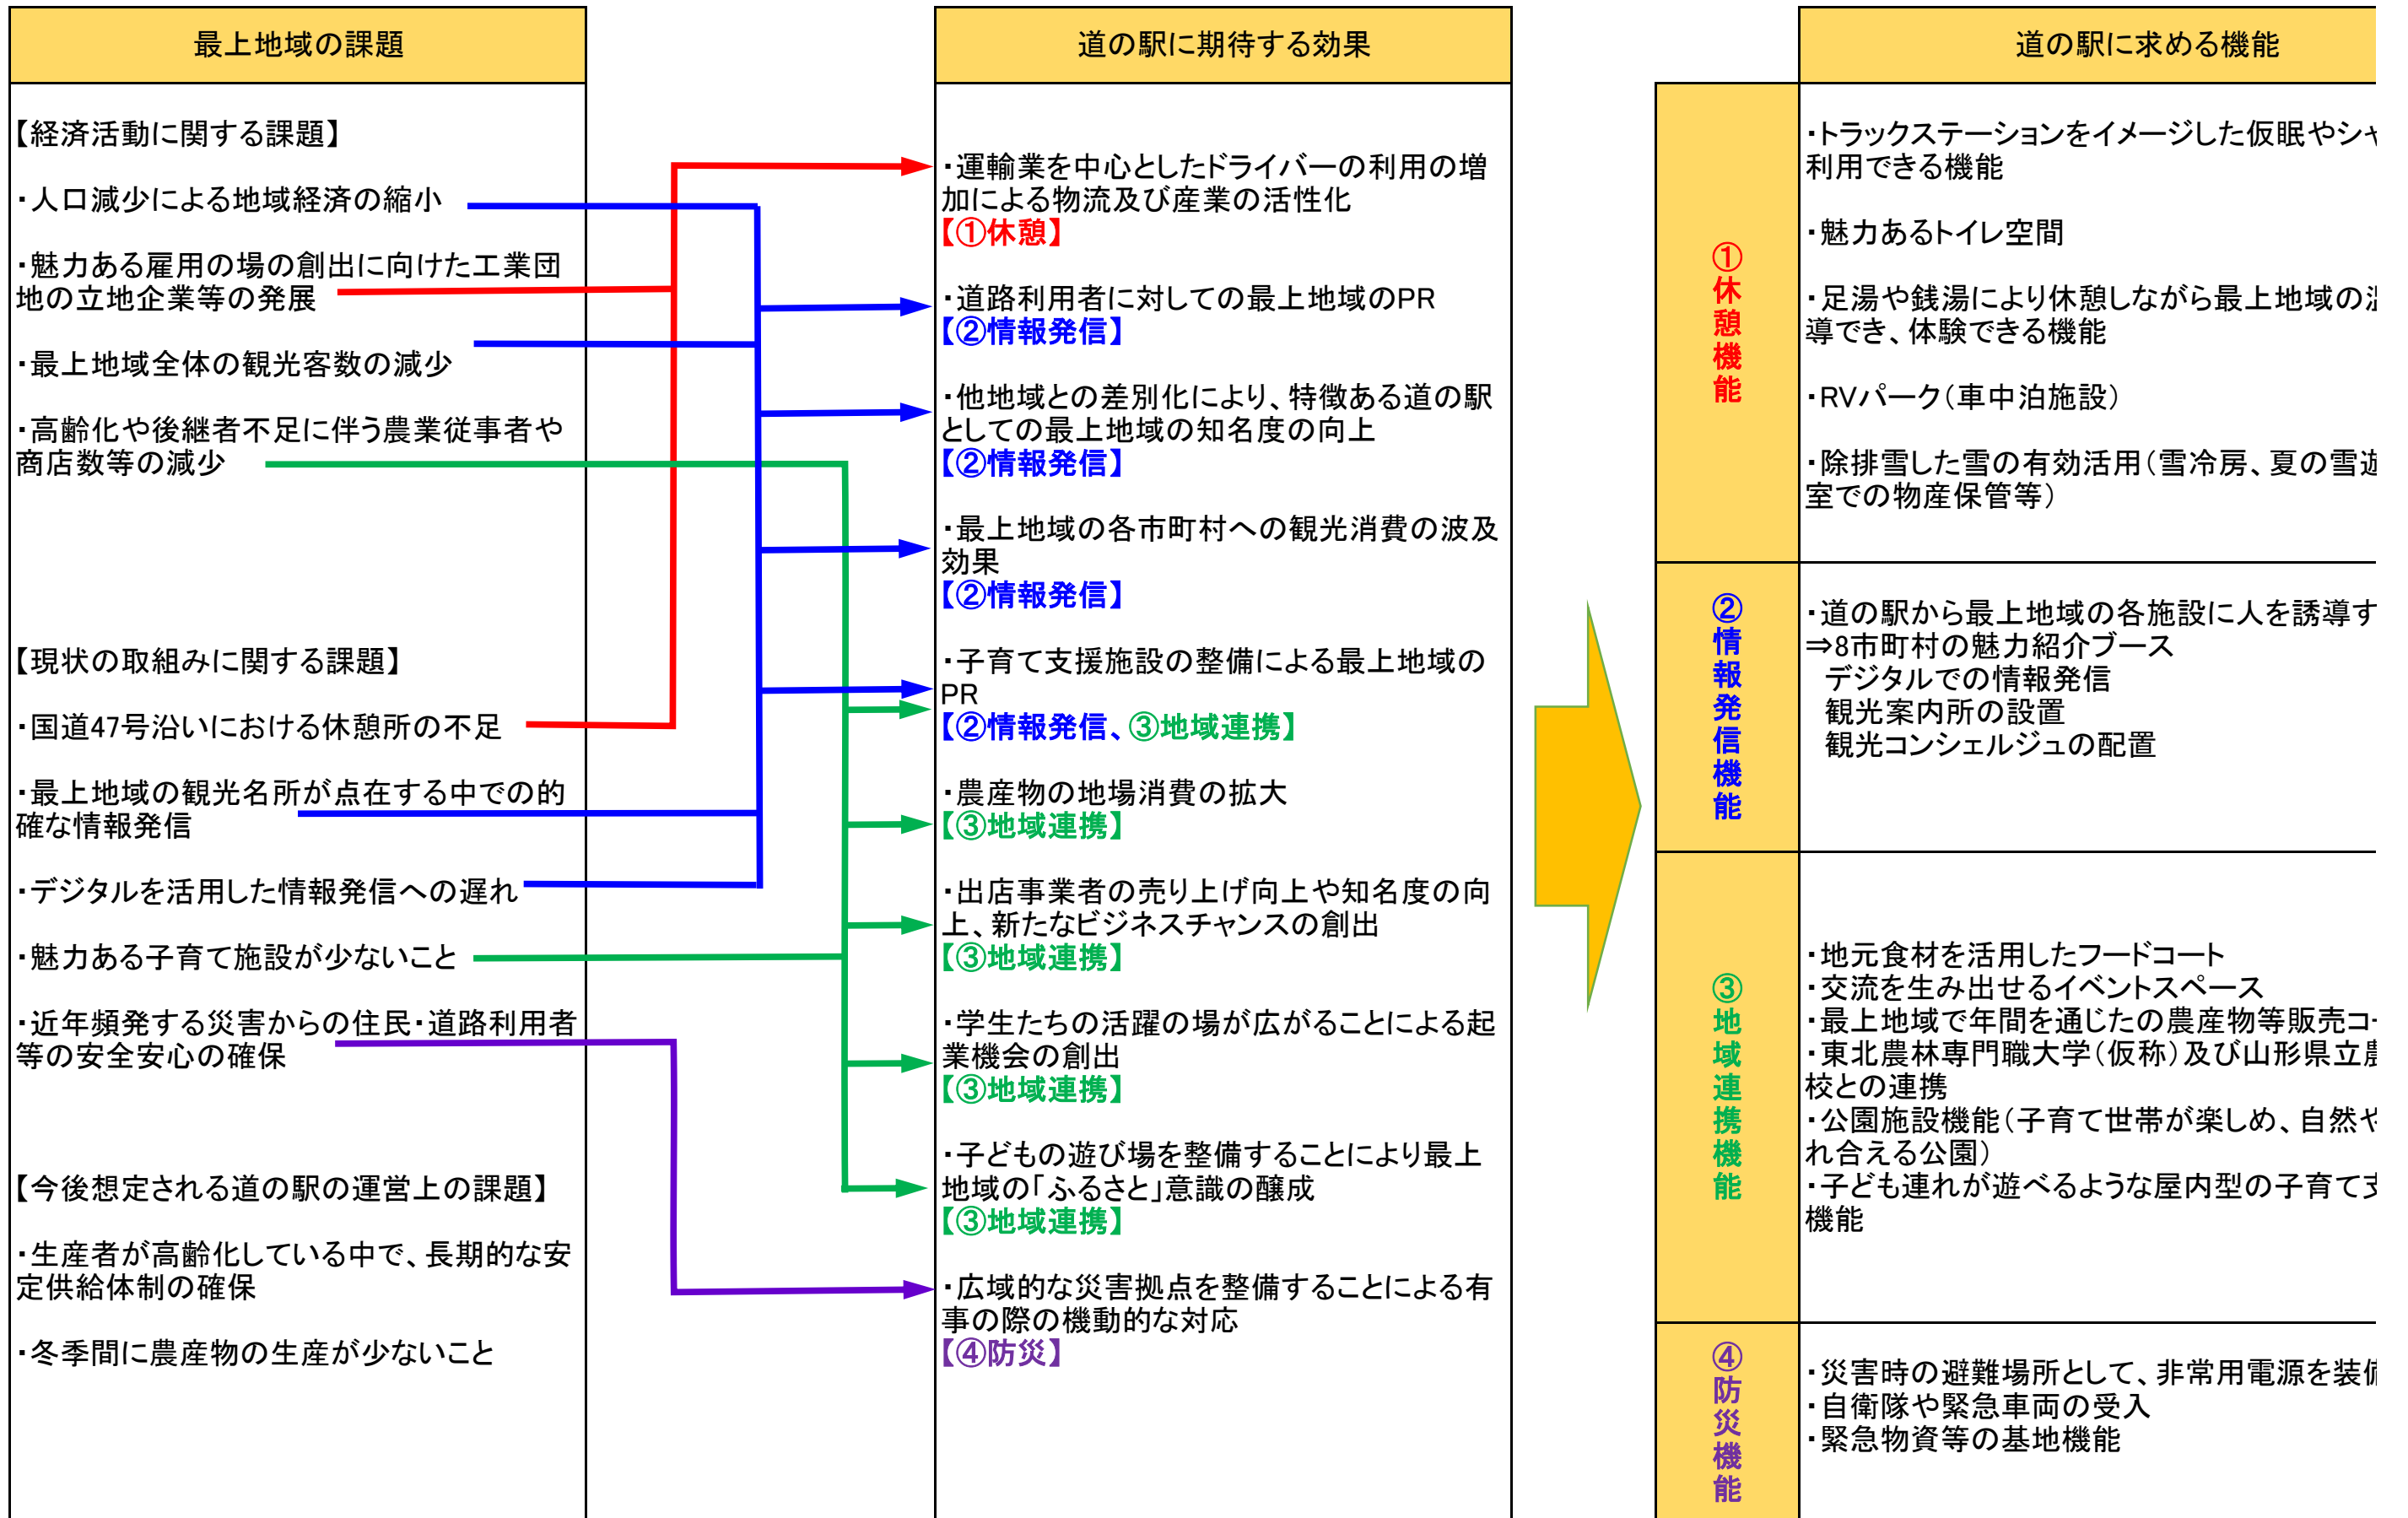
最上地域の課題

【経済活動に関する課題】

・人口減少による地域経済の縮小

・魅力ある雇用の場の創出に向けた工業団地の立地企業等の発展

・最上地域全体の観光客数の減少

・高齢化や後継者不足に伴う農業従事者や商店数等の減少

【現状の取組みに関する課題】

・国道47号沿いにおける休憩所の不足

・最上地域の観光名所が点在する中での的確な情報発信

・デジタルを活用した情報発信への遅れ

・魅力ある子育て施設が少ないこと

・近年頻発する災害からの住民・道路利用者等の安全安心の確保

【今後想定される道の駅の運営上の課題】

・生産者が高齢化している中で、長期的な安定供給体制の確保

・冬季間に農産物の生産が少ないこと

道の駅に期待する効果

・運輸業を中心としたドライバーの利用の増加による物流及び産業の活性化
【①休憩】

・道路利用者に対しての最上地域のPR
【②情報発信】

・他地域との差別化により、特徴ある道の駅としての最上地域の知名度の向上
【②情報発信】

・最上地域の各市町村への観光消費の波及効果
【②情報発信】

・子育て支援施設の整備による最上地域のPR
【②情報発信、③地域連携】

・農産物の地場消費の拡大
【③地域連携】

・出店事業者の売り上げ向上や知名度の向上、新たなビジネスチャンスの創出
【③地域連携】

・学生たちの活躍の場が広がることによる起業機会の創出
【③地域連携】

・子どもの遊び場を整備することにより最上地域の「ふるさと」意識の醸成
【③地域連携】

・広域的な災害拠点を整備することによる有事の際の機動的な対応
【④防災】

道の駅に求める機能

①休憩機能

・トラックステーションをイメージした仮眠やシャ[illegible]利用できる機能

・魅力あるトイレ空間

・足湯や銭湯により休憩しながら最上地域の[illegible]導でき、体験できる機能

・RVパーク（車中泊施設）

・除排雪した雪の有効活用（雪冷房、夏の雪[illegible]室での物産保管等）

②情報発信機能

・道の駅から最上地域の各施設に人を誘導す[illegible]
⇒8市町村の魅力紹介ブース
デジタルでの情報発信
観光案内所の設置
観光コンシェルジュの配置

③地域連携機能

・地元食材を活用したフードコート
・交流を生み出せるイベントスペース
・最上地域で年間を通じたの農産物等販売コ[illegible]
・東北農林専門職大学（仮称）及び山形県立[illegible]校との連携
・公園施設機能（子育て世帯が楽しめ、自然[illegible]れ合える公園）
・子ども連れが遊べるような屋内型の子育て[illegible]機能

④防災機能

・災害時の避難場所として、非常用電源を装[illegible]
・自衛隊や緊急車両の受入
・緊急物資等の基地機能